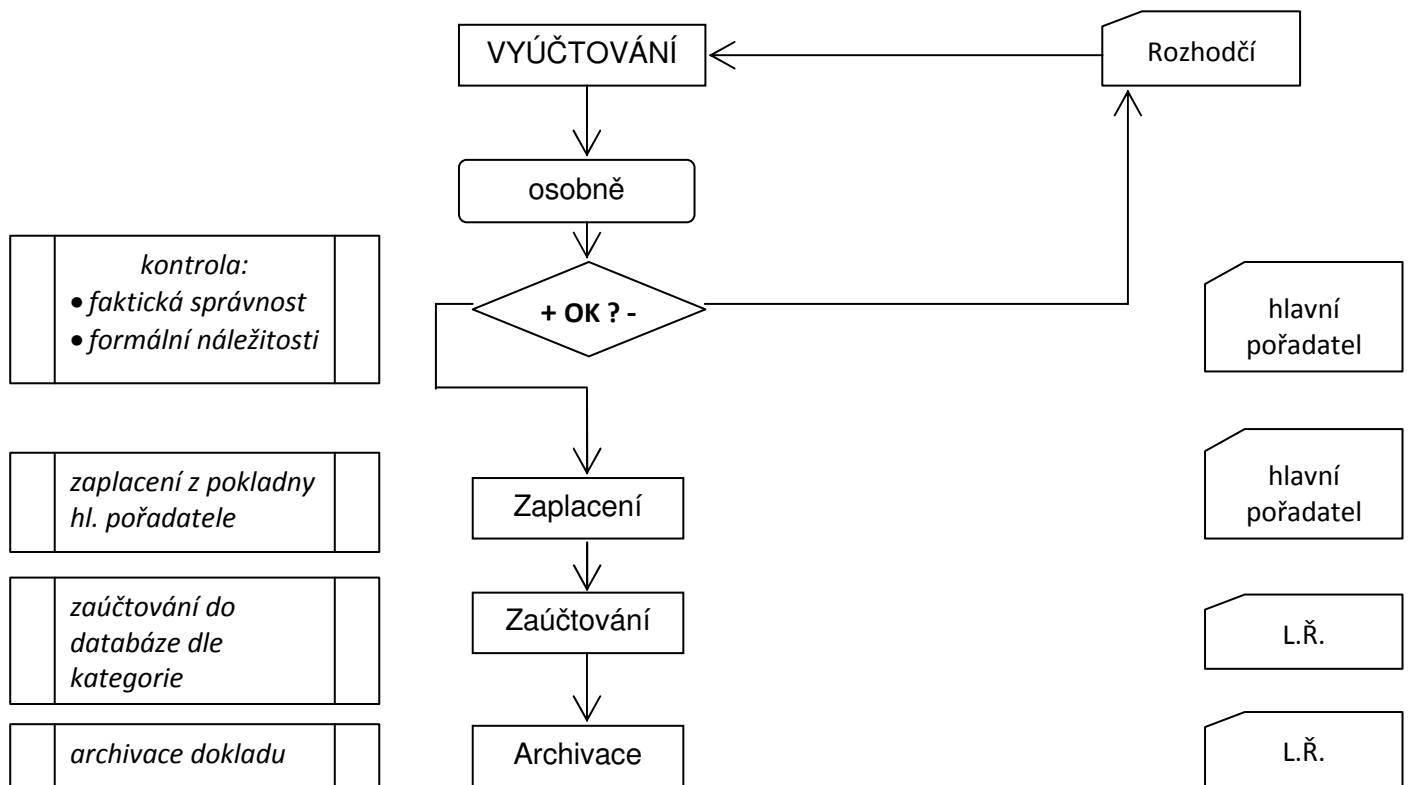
VYÚČTOVÁNÍ

Rozhodčí

osobně

kontrola:
• faktická správnost
• formální náležitosti

+ OK ? -

hlavní pořadatel

zaplacení z pokladny hl. pořadatele

Zaplacení

hlavní pořadatel

zaúčtování do databáze dle kategorie

Zaúčtování

L.Ř.

archivace dokladu

Archivace

L.Ř.